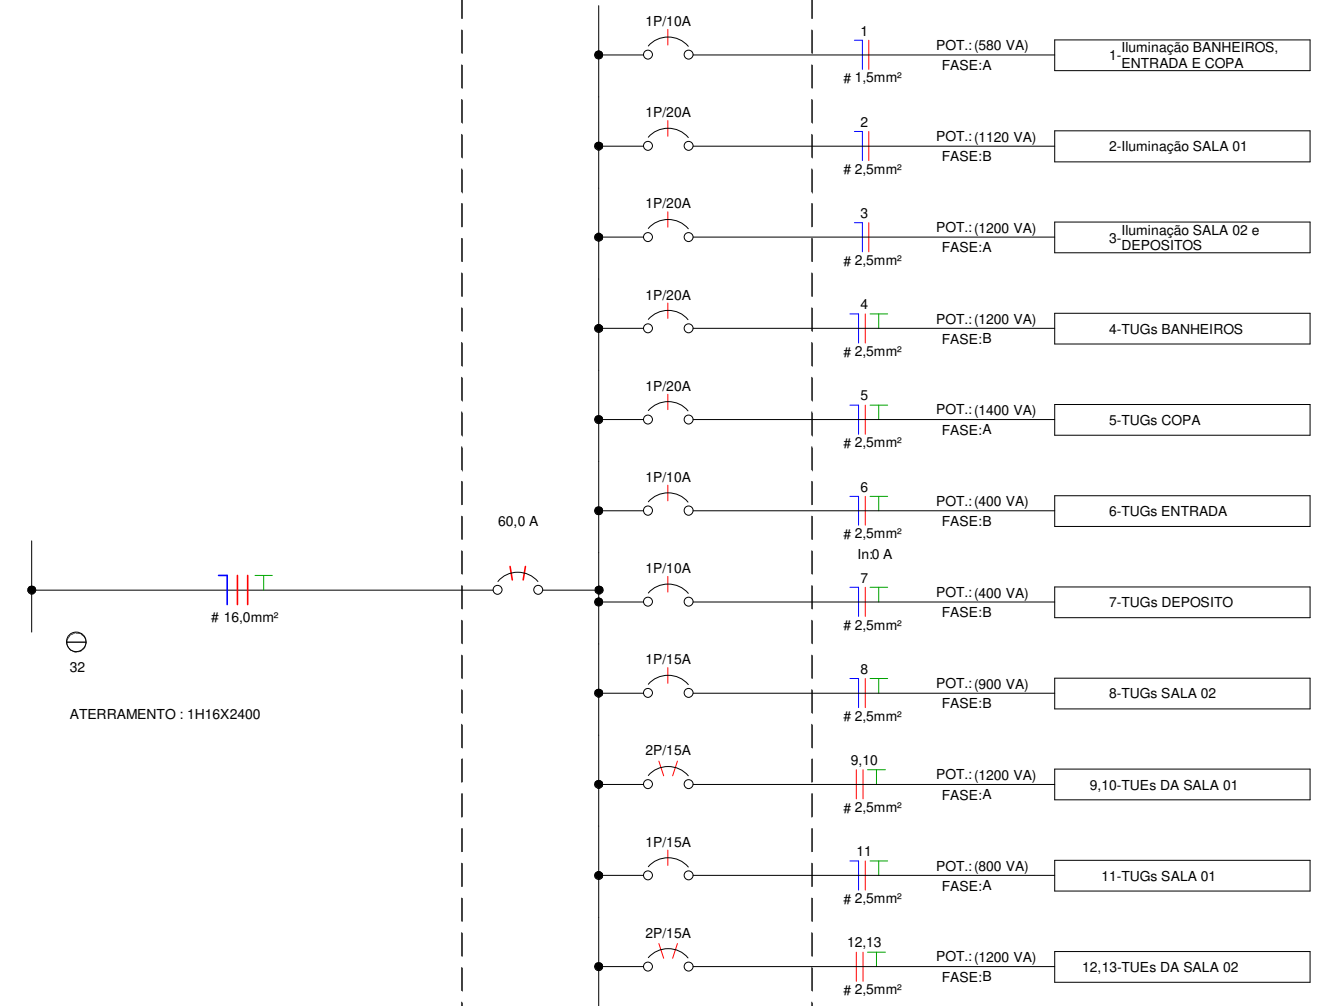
1P/10A
1
# 1,5mm²
POT.: (580 VA)
FASE:A
1-Iluminação BANHEIROS, ENTRADA E COPA

1P/20A
2
# 2,5mm²
POT.: (1120 VA)
FASE:B
2-Iluminação SALA 01

1P/20A
3
# 2,5mm²
POT.: (1200 VA)
FASE:A
3-Iluminação SALA 02 e DEPOSITOS

1P/20A
4
# 2,5mm²
POT.: (1200 VA)
FASE:B
4-TUGs BANHEIROS

1P/20A
5
# 2,5mm²
POT.: (1400 VA)
FASE:A
5-TUGs COPA

1P/10A
6
# 2,5mm²
POT.: (400 VA)
FASE:B
6-TUGs ENTRADA

60,0 A
In:0 A

# 16,0mm²
32
ATERRAMENTO : 1H16X2400

1P/10A
7
# 2,5mm²
POT.: (400 VA)
FASE:B
7-TUGs DEPOSITO

1P/15A
8
# 2,5mm²
POT.: (900 VA)
FASE:B
8-TUGs SALA 02

2P/15A
9,10
# 2,5mm²
POT.: (1200 VA)
FASE:A
9,10-TUEs DA SALA 01

1P/15A
11
# 2,5mm²
POT.: (800 VA)
FASE:A
11-TUGs SALA 01

2P/15A
12,13
# 2,5mm²
POT.: (1200 VA)
FASE:B
12,13-TUEs DA SALA 02